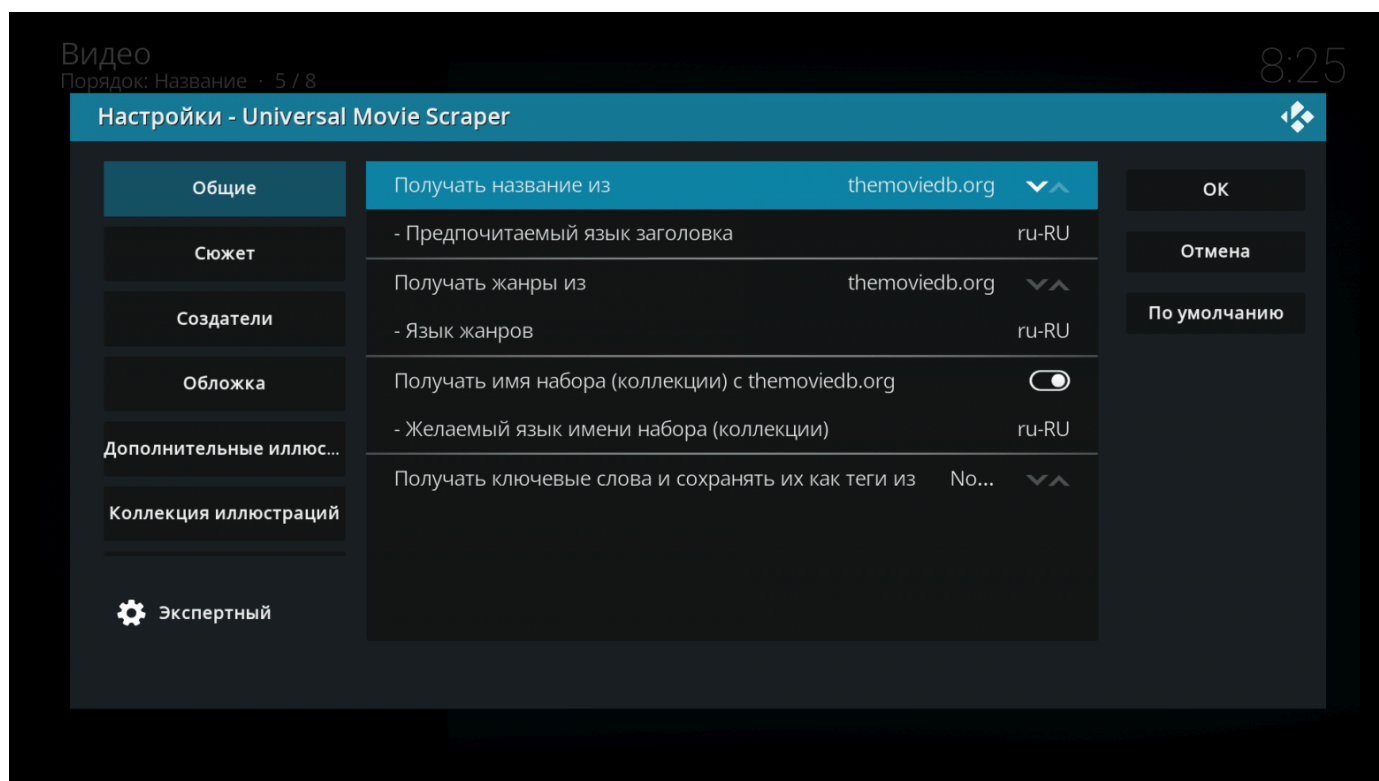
Видео
Порядок: Название · 5 / 8

8:25

Настройки - Universal Movie Scraper

Общие
Сюжет
Создатели
Обложка
Дополнительные иллюс...
Коллекция иллюстраций

Экспертный

Получать название из themoviedb.org
- Предпочитаемый язык заголовка ru-RU
Получать жанры из themoviedb.org
- Язык жанров ru-RU
Получать имя набора (коллекции) с themoviedb.org
- Желаемый язык имени набора (коллекции) ru-RU
Получать ключевые слова и сохранять их как теги из No...

OK
Отмена
По умолчанию